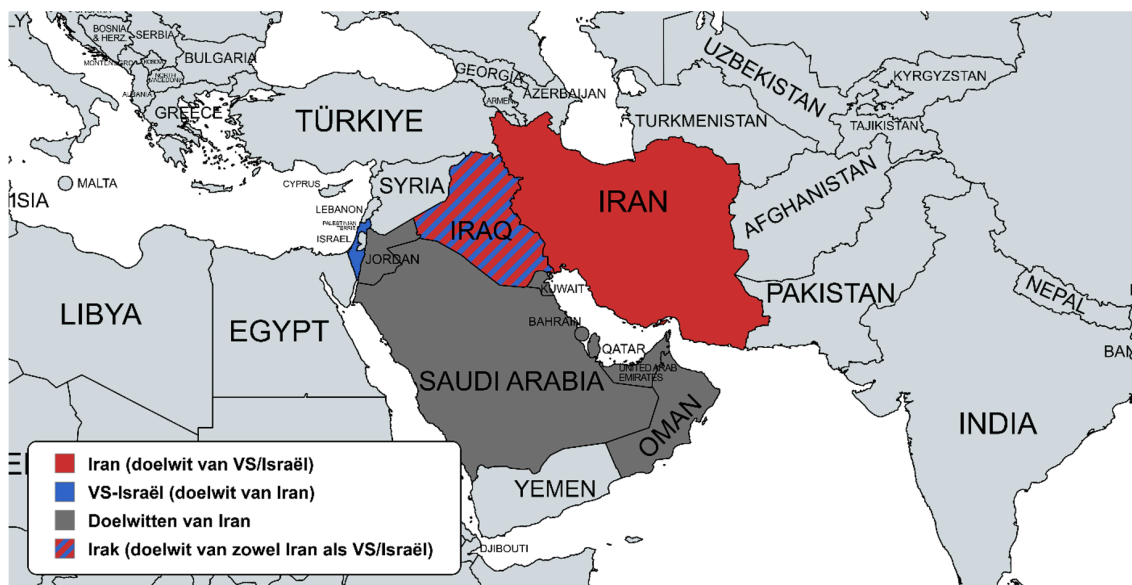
BOSNIA & HERZ.
SERBIA
MONTENEGRO
KOSOVO
BULGARIA
NORTH MACEDONIA
ALBANIA
GREECE
GEORGIA
ARMENIA
AZERBAIJAN
UZBEKISTAN
KYRGYZSTAN
TÜRKIYE
TURKMENISTAN
TAJIKISTAN
MALTA
CYPRUS
SYRIA
ISIA
LEBANON
PALESTINIAN TERRITORIES
ISRAEL
IRAQ
IRAN
AFGHANISTAN
JORDAN
KUWAIT
PAKISTAN
NEPAL
LIBYA
EGYPT
BAHRAIN
QATAR
BAN
UNITED ARAB EMIRATES
SAUDI ARABIA
OMAN
INDIA
YEMEN
DJIBOUTI

Iran (doelwit van VS/Israël)
VS-Israël (doelwit van Iran)
Doelwitten van Iran
Irak (doelwit van zowel Iran als VS/Israël)